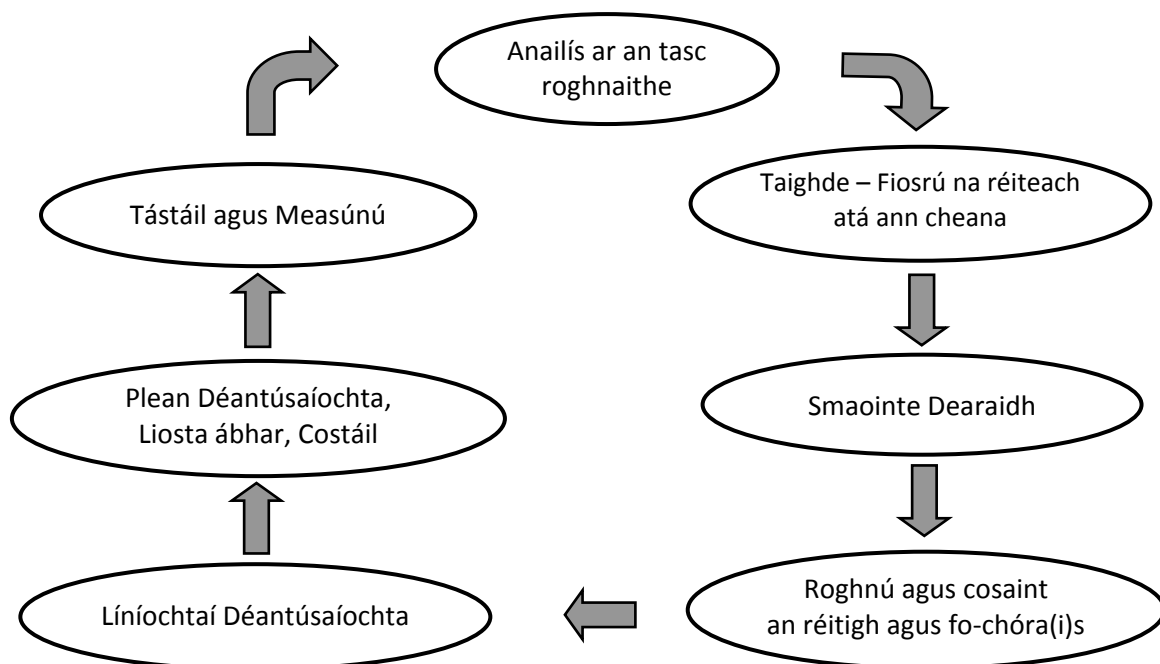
Anailís ar an tasc roghnaithe

Taighde – Fiosrú na réiteach atá ann cheana

Smaointe Dearaidh

Roghnú agus cosaint an réitigh agus fo-chóra(i)s

Líníochtaí Déantúsaíochta

Plean Déantúsaíochta, Liosta ábhar, Costáil

Tástáil agus Measúnú